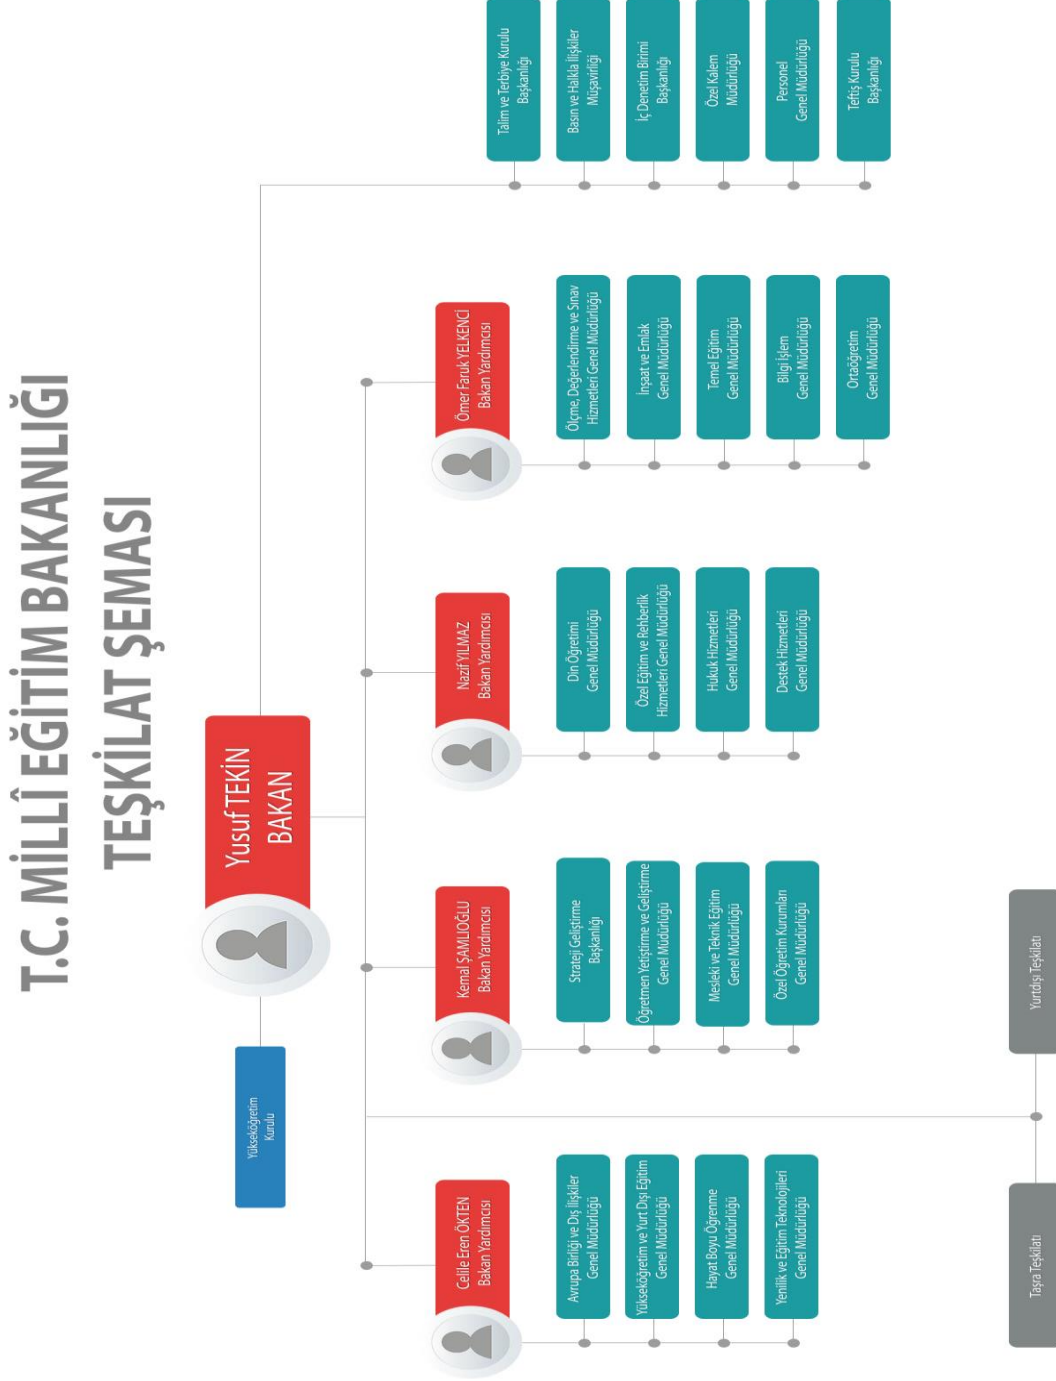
T.C. MİLLÎ EĞİTİM BAKANLIĞI
TEŞKİLAT ŞEMASI

Yusuf TEKİN
BAKAN

Yükseköğretim Kurulu

Talim ve Terbiye Kurulu Başkanlığı

Basın ve Halkla İlişkiler Müşavirliği

İç Denetim Birimi Başkanlığı

Özel Kalem Müdürlüğü

Personel Genel Müdürlüğü

Teftiş Kurulu Başkanlığı

Ömer Faruk YELKENCİ
Bakan Yardımcısı

Ölçme, Değerlendirme ve Sınav Hizmetleri Genel Müdürlüğü

İnşaat ve Emlak Genel Müdürlüğü

Temel Eğitim Genel Müdürlüğü

Bilgi İşlem Genel Müdürlüğü

Ortaöğretim Genel Müdürlüğü

Nazif YILMAZ
Bakan Yardımcısı

Din Öğretimi Genel Müdürlüğü

Özel Eğitim ve Rehberlik Hizmetleri Genel Müdürlüğü

Hukuk Hizmetleri Genel Müdürlüğü

Destek Hizmetleri Genel Müdürlüğü

Kemal ŞAMLIOĞLU
Bakan Yardımcısı

Strateji Geliştirme Başkanlığı

Öğretmen Yetiştirme ve Geliştirme Genel Müdürlüğü

Mesleki ve Teknik Eğitim Genel Müdürlüğü

Özel Öğretim Kurumları Genel Müdürlüğü

Celile Eren ÖKTEN
Bakan Yardımcısı

Avrupa Birliği ve Dış İlişkiler Genel Müdürlüğü

Yükseköğretim ve Yurt Dışı Eğitim Genel Müdürlüğü

Hayat Boyu Öğrenme Genel Müdürlüğü

Yenilik ve Eğitim Teknolojileri Genel Müdürlüğü

Yurtdışı Teşkilatı

Taşra Teşkilatı